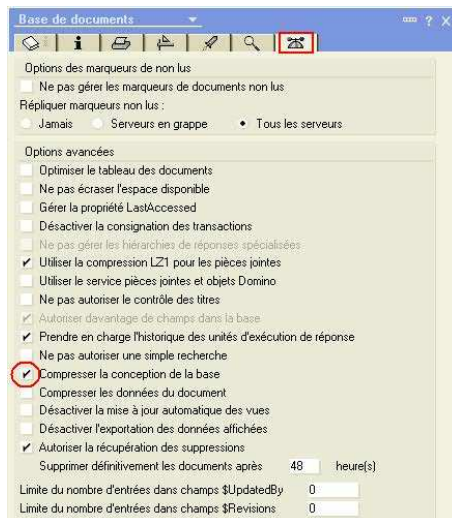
Base de documents

? X

Options des marqueurs de non lus

Ne pas gérer les marqueurs de documents non lus

Répliquer marqueurs non lus :

Jamais Serveurs en grappe Tous les serveurs

Options avancées

Optimiser le tableau des documents

Ne pas écraser l'espace disponible

Gérer la propriété LastAccessed

Désactiver la consignation des transactions

Ne pas gérer les hiérarchies de réponses spécialisées

✔ Utiliser la compression LZ1 pour les pièces jointes

Utiliser le service pièces jointes et objets Domino

Ne pas autoriser le contrôle des titres

✔ Autoriser davantage de champs dans la base

✔ Prendre en charge l'historique des unités d'exécution de réponse

Ne pas autoriser une simple recherche

✔ Compresser la conception de la base

Compresser les données du document

Désactiver la mise à jour automatique des vues

Désactiver l'exportation des données affichées

✔ Autoriser la récupération des suppressions

Supprimer définitivement les documents après 48 heure(s)

Limite du nombre d'entrées dans champs $UpdatedBy 0

Limite du nombre d'entrées dans champs $Revisions 0